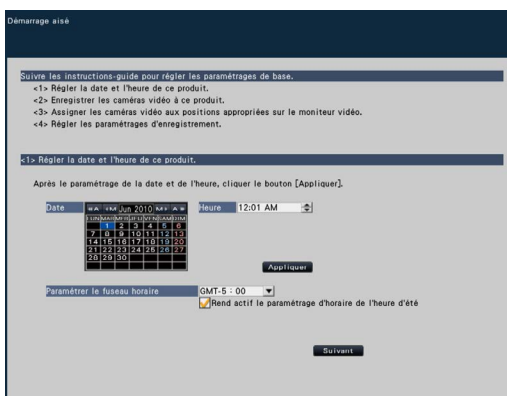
Démarrage aisé

Suivre les instructions-guide pour régler les paramétrages de base.
<1> Régler la date et l'heure de ce produit.
<2> Enregistrer les caméras vidéo à ce produit.
<3> Assigner les caméras vidéo aux positions appropriées sur le moniteur vidéo.
<4> Régler les paramétrages d'enregistrement.

<1> Régler la date et l'heure de ce produit.

Après le paramétrage de la date et de l'heure, cliquer le bouton [Appliquer].

Date

<<A <M Jun 2010 M> A>>

| LUN | MAR | MER | JEU | VEN | SAM | DIM |
|---|---|---|---|---|---|---|
| | 1 | 2 | 3 | 4 | 5 | 6 |
| 7 | 8 | 9 | 10 | 11 | 12 | 13 |
| 14 | 15 | 16 | 17 | 18 | 19 | 20 |
| 21 | 22 | 23 | 24 | 25 | 26 | 27 |
| 28 | 29 | 30 | | | | |

Heure 12:01 AM

Appliquer

Paramétrer le fuseau horaire GMT-5 : 00

Rend actif le paramétrage d'horaire de l'heure d'été

Suivant